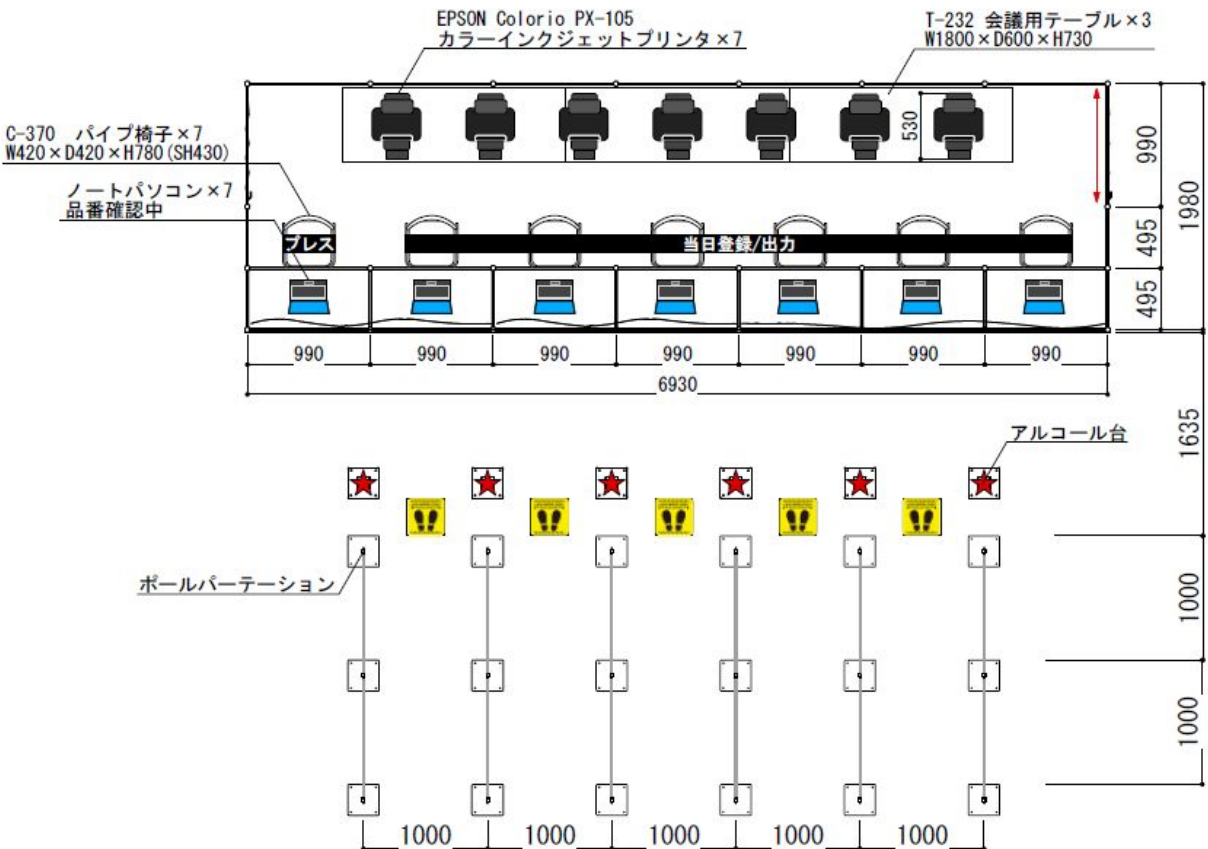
EPSON Colorio PX-105
カラーインクジェットプリンタ×7

T-232 会議用テーブル×3
W1800×D600×H730

C-370 パイプ椅子×7
W420×D420×H780(SH430)

ノートパソコン×7
品番確認中

530

990

1980

495

495

プレス

当日登録/出力

990 990 990 990 990 990 990

6930

1635

アルコール台

ポールパーテーション

1000

1000

1000 1000 1000 1000 1000